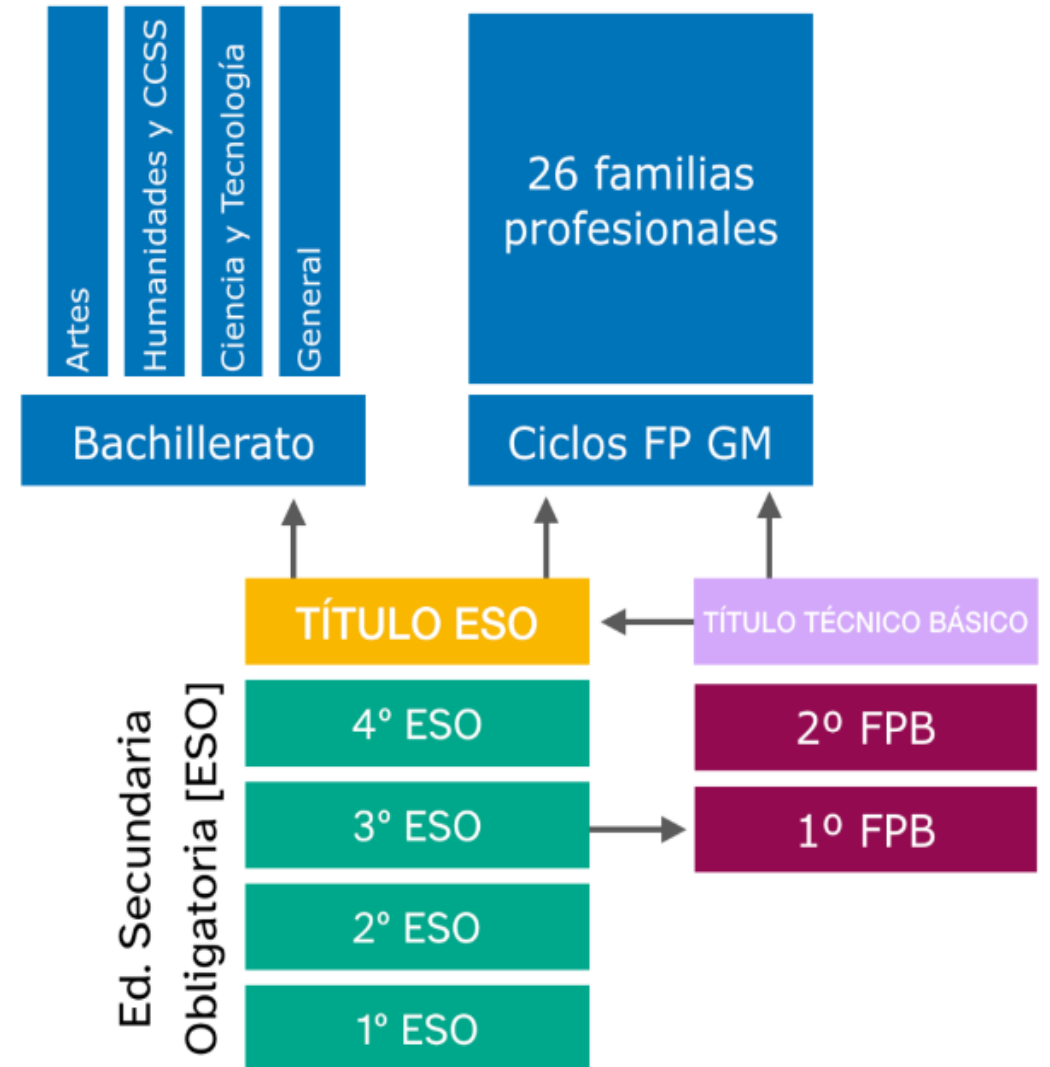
Artes

Humanidades y CCSS

Ciencia y Tecnología

General

Bachillerato

26 familias profesionales

Ciclos FP GM

TÍTULO ESO

TÍTULO TÉCNICO BÁSICO

Ed. Secundaria Obligatoria [ESO]

4º ESO

3º ESO

2º ESO

1º ESO

2º FPB

1º FPB